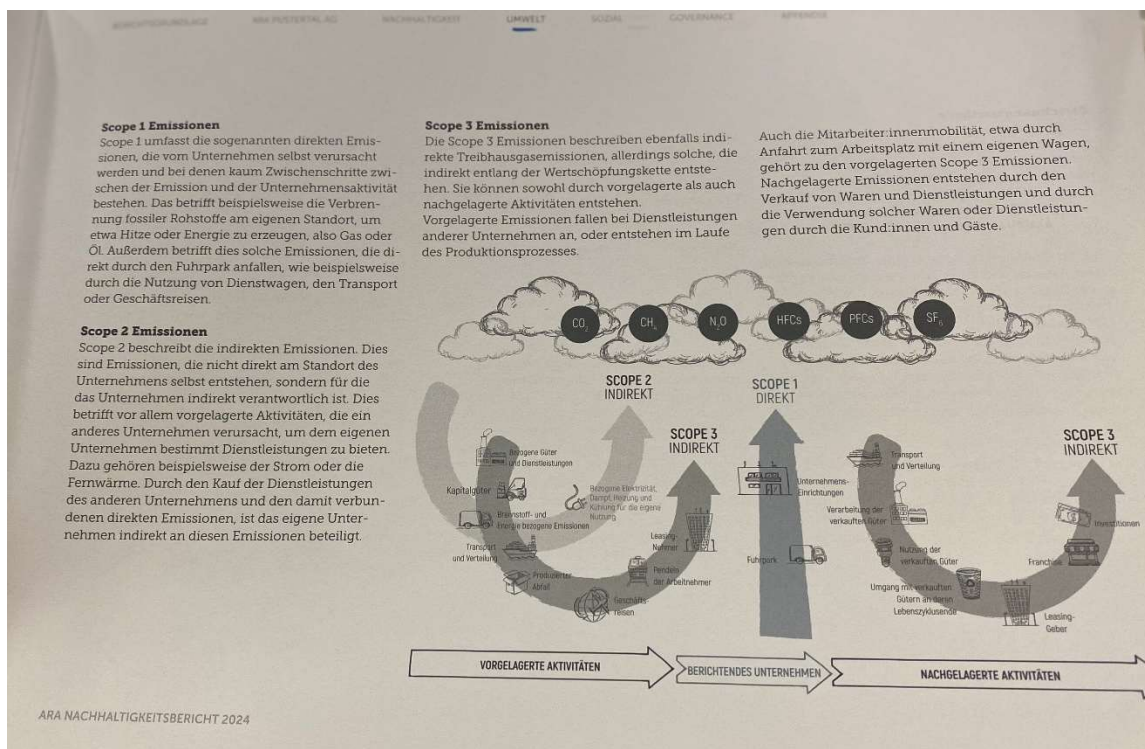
BERICHTSGRUNDLAGE  NM PUSTERTAL AG  NACHHALTIGKEIT  UMWELT  SOZIAL  GOVERNANCE  APPENDIX

Scope 1 Emissionen
Scope 1 umfasst die sogenannten direkten Emissionen, die vom Unternehmen selbst verursacht werden und bei denen kaum Zwischenschritte zwischen der Emission und der Unternehmensaktivität bestehen. Das betrifft beispielsweise die Verbrennung fossiler Rohstoffe am eigenen Standort, um etwa Hitze oder Energie zu erzeugen, also Gas oder Öl. Außerdem betrifft dies solche Emissionen, die direkt durch den Fuhrpark anfallen, wie beispielsweise durch die Nutzung von Dienstwagen, den Transport oder Geschäftsreisen.

Scope 2 Emissionen
Scope 2 beschreibt die indirekten Emissionen. Dies sind Emissionen, die nicht direkt am Standort des Unternehmens selbst entstehen, sondern für die das Unternehmen indirekt verantwortlich ist. Dies betrifft vor allem vorgelagerte Aktivitäten, die ein anderes Unternehmen verursacht, um dem eigenen Unternehmen bestimmt Dienstleistungen zu bieten. Dazu gehören beispielsweise der Strom oder die Fernwärme. Durch den Kauf der Dienstleistungen des anderen Unternehmens und den damit verbundenen direkten Emissionen, ist das eigene Unternehmen indirekt an diesen Emissionen beteiligt.

Scope 3 Emissionen
Die Scope 3 Emissionen beschreiben ebenfalls indirekte Treibhausgasemissionen, allerdings solche, die indirekt entlang der Wertschöpfungskette entstehen. Sie können sowohl durch vorgelagerte als auch nachgelagerte Aktivitäten entstehen.
Vorgelagerte Emissionen fallen bei Dienstleistungen anderer Unternehmen an, oder entstehen im Laufe des Produktionsprozesses.

Auch die Mitarbeiter:innenmobilität, etwa durch Anfahrt zum Arbeitsplatz mit einem eigenen Wagen, gehört zu den vorgelagerten Scope 3 Emissionen. Nachgelagerte Emissionen entstehen durch den Verkauf von Waren und Dienstleistungen und durch die Verwendung solcher Waren oder Dienstleistungen durch die Kund:innen und Gäste.

$CO_2$ $CH_4$ $N_2O$ HFCs PFCs $SF_6$

SCOPE 2 INDIREKT
SCOPE 1 DIREKT
SCOPE 3 INDIREKT
SCOPE 3 INDIREKT

Bezogene Güter und Dienstleistungen
Kapitalgüter
Brennstoff- und Energie bezogene Emissionen
Bezogene Elektrizität, Dampf, Heizung und Kühlung für die eigene Nutzung
Transport und Verteilung
Produzierter Abfall
Geschäftsreisen
Pendeln der Arbeitnehmer
Leasing-Nehmer
Unternehmens-Einrichtungen
Fuhrpark
Transport und Verteilung
Verarbeitung der verkauften Güter
Nutzung der verkauften Güter
Umgang mit verkauften Gütern an deren Lebenszyklusende
Leasing-Geber
Franchise
Investitionen

VORGELAGERTE AKTIVITÄTEN
BERICHTENDES UNTERNEHMEN
NACHGELAGERTE AKTIVITÄTEN

ARA NACHHALTIGKEITSBERICHT 2024